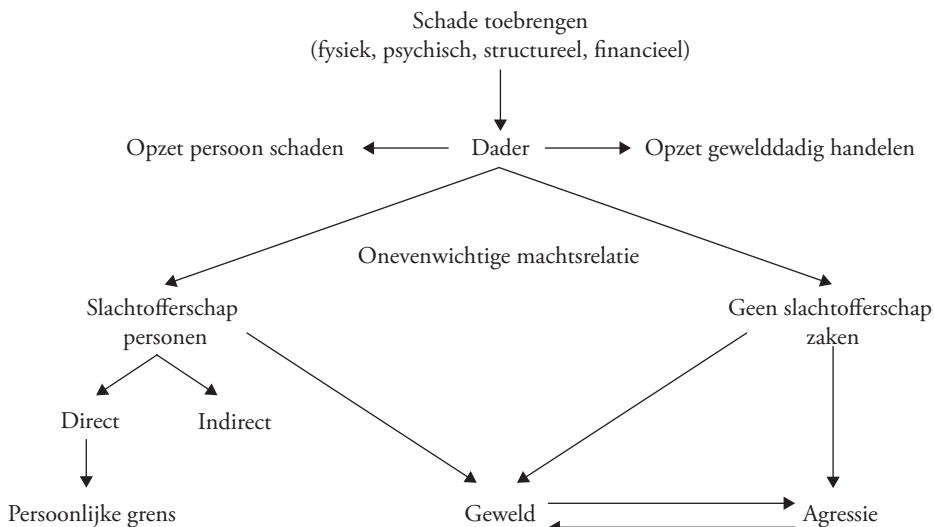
Schade toebrengen
(fysiek, psychisch, structureel, financieel)

Opzet persoon schaden

Dader

Opzet gewelddadig handelen

Onevenwichtige machtsrelatie

Slachtofferschap personen

Geen slachtofferschap zaken

Direct

Indirect

Persoonlijke grens

Geweld

Agressie